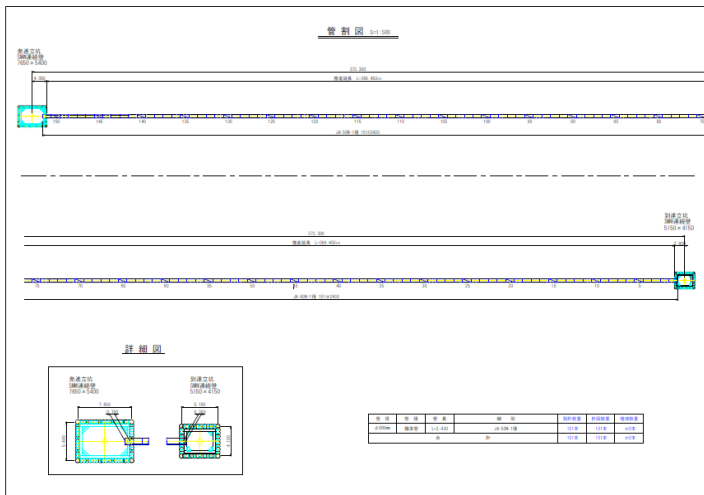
管割図 S=1:500

発進立坑
SMW連続壁
7650×5400

373.300

推進延長 L=366.450m

JA-50N-1種 151本2400

145

140

135

130

125

120

115

110

105

100

95

90

85

80

到達立坑
SMW連続壁
5150×4150

373.300

推進延長 L=366.450m

JA-50N-1種 151本2400

75

70

65

60

55

50

45

40

35

30

25

20

15

10

5

詳細図

発進立坑
SMW連続壁
7650×5400

到達立坑
SMW連続壁
5150×4150

| 管径 | 管種 | 管長 | 継手 | 契約数量 | 計画数量 | 増減数量 |
|---|---|---|---|---|---|---|
| φ800mm | 標準管 | L=2.430 | JA-50N-1種 | 151本 | 151本 | ±0本 |
| 合 | 計 | | | 151本 | 151本 | ±0本 |